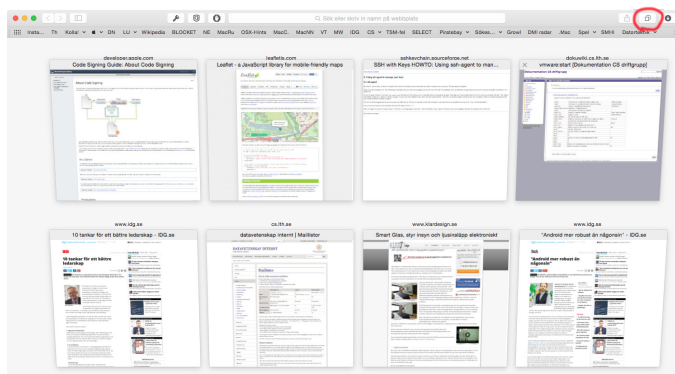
Sök eller skriv in namn på webbplats

Insta... Th Kolla! DN LU Wikipedia BLOCKET NE MacRu OSX-Hints MacG MacNN VT MW IDG CS TSM-tel SELECT Piratebay Sökee... Growl DMI radar Mac Spel SMHI Datorhalla

developer.apple.com
Code Signing Guide: About Code Signing

leafletjs.com
Leaflet - a JavaScript library for mobile-friendly maps

sshkeychain.sourceforge.net
SSH with Keys HOWTO: Using ssh-agent to man...

dokuwiki.cs.lth.se
vmware:start [Dokumentation CS driftgrupp]

www.idg.se
10 tankar för ett bättre ledarskap - IDG.se

cs.lth.se
datavetenskap internt | Maillistor

www.klardesign.se
Smart Glas, styr insyn och ljusinsläpp elektroniskt

www.idg.se
"Android mer robust än någonsin" - IDG.se

10 tankar för ett bättre ledarskap

"Android mer robust än någonsin"